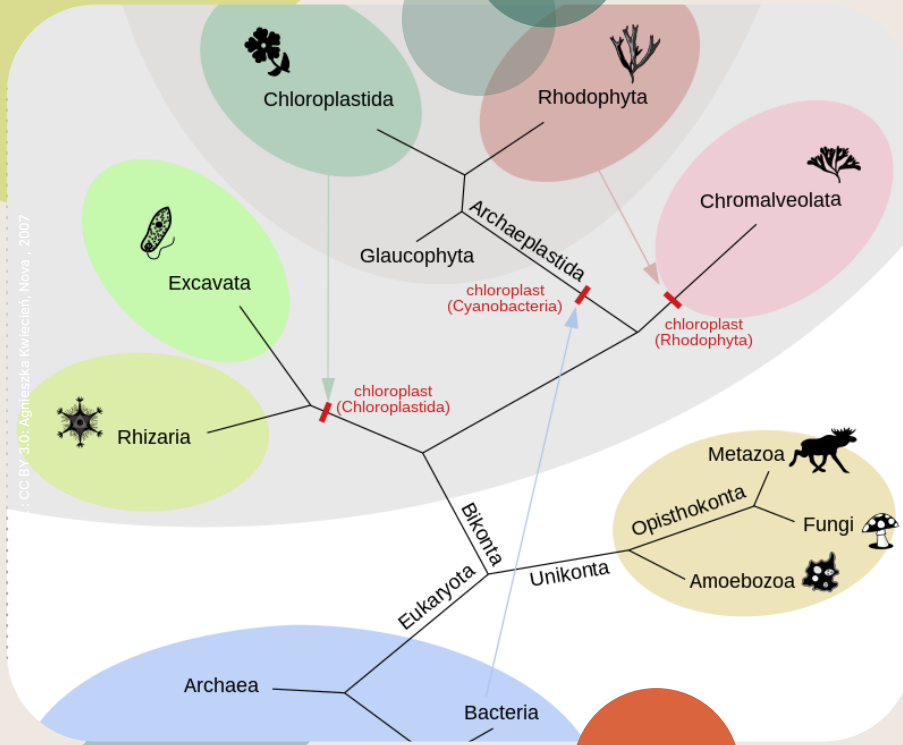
Chloroplastida
Rhodophyta
Chromalveolata
Glaucophyta
Archaeplastida
Excavata
chloroplast
(Cyanobacteria)
chloroplast
(Rhodophyta)
chloroplast
(Chloroplastida)
Rhizaria
Metazoa
Opisthokonta
Fungi
Bikonta
Amoebozoa
Unikonta
Eukaryota
Archaea
Bacteria
: CC BY 3.0: Agnieszka Kwiecień, Nova , 2007